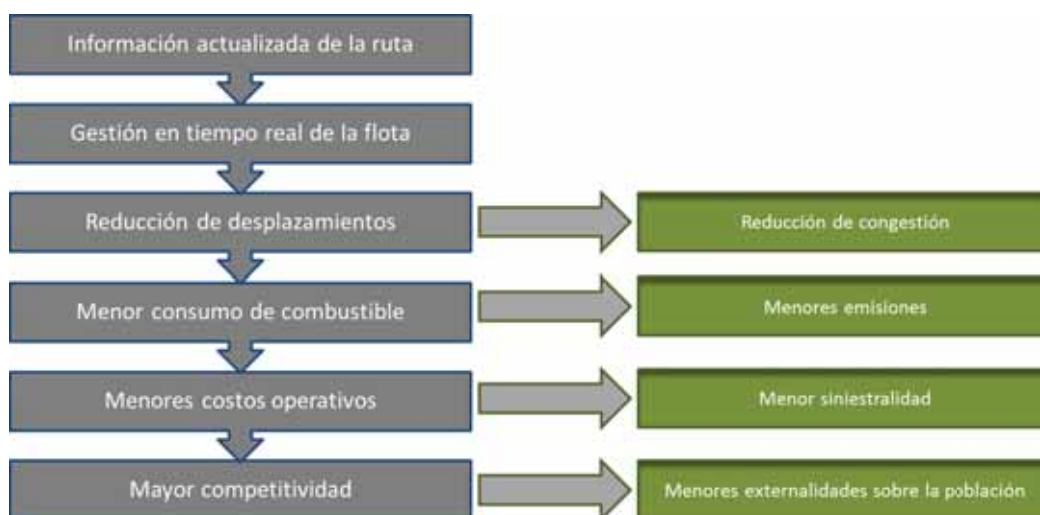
Información actualizada de la ruta

Gestión en tiempo real de la flota

Reducción de desplazamientos

Reducción de congestión

Menor consumo de combustible

Menores emisiones

Menores costos operativos

Menor siniestralidad

Mayor competitividad

Menores externalidades sobre la población